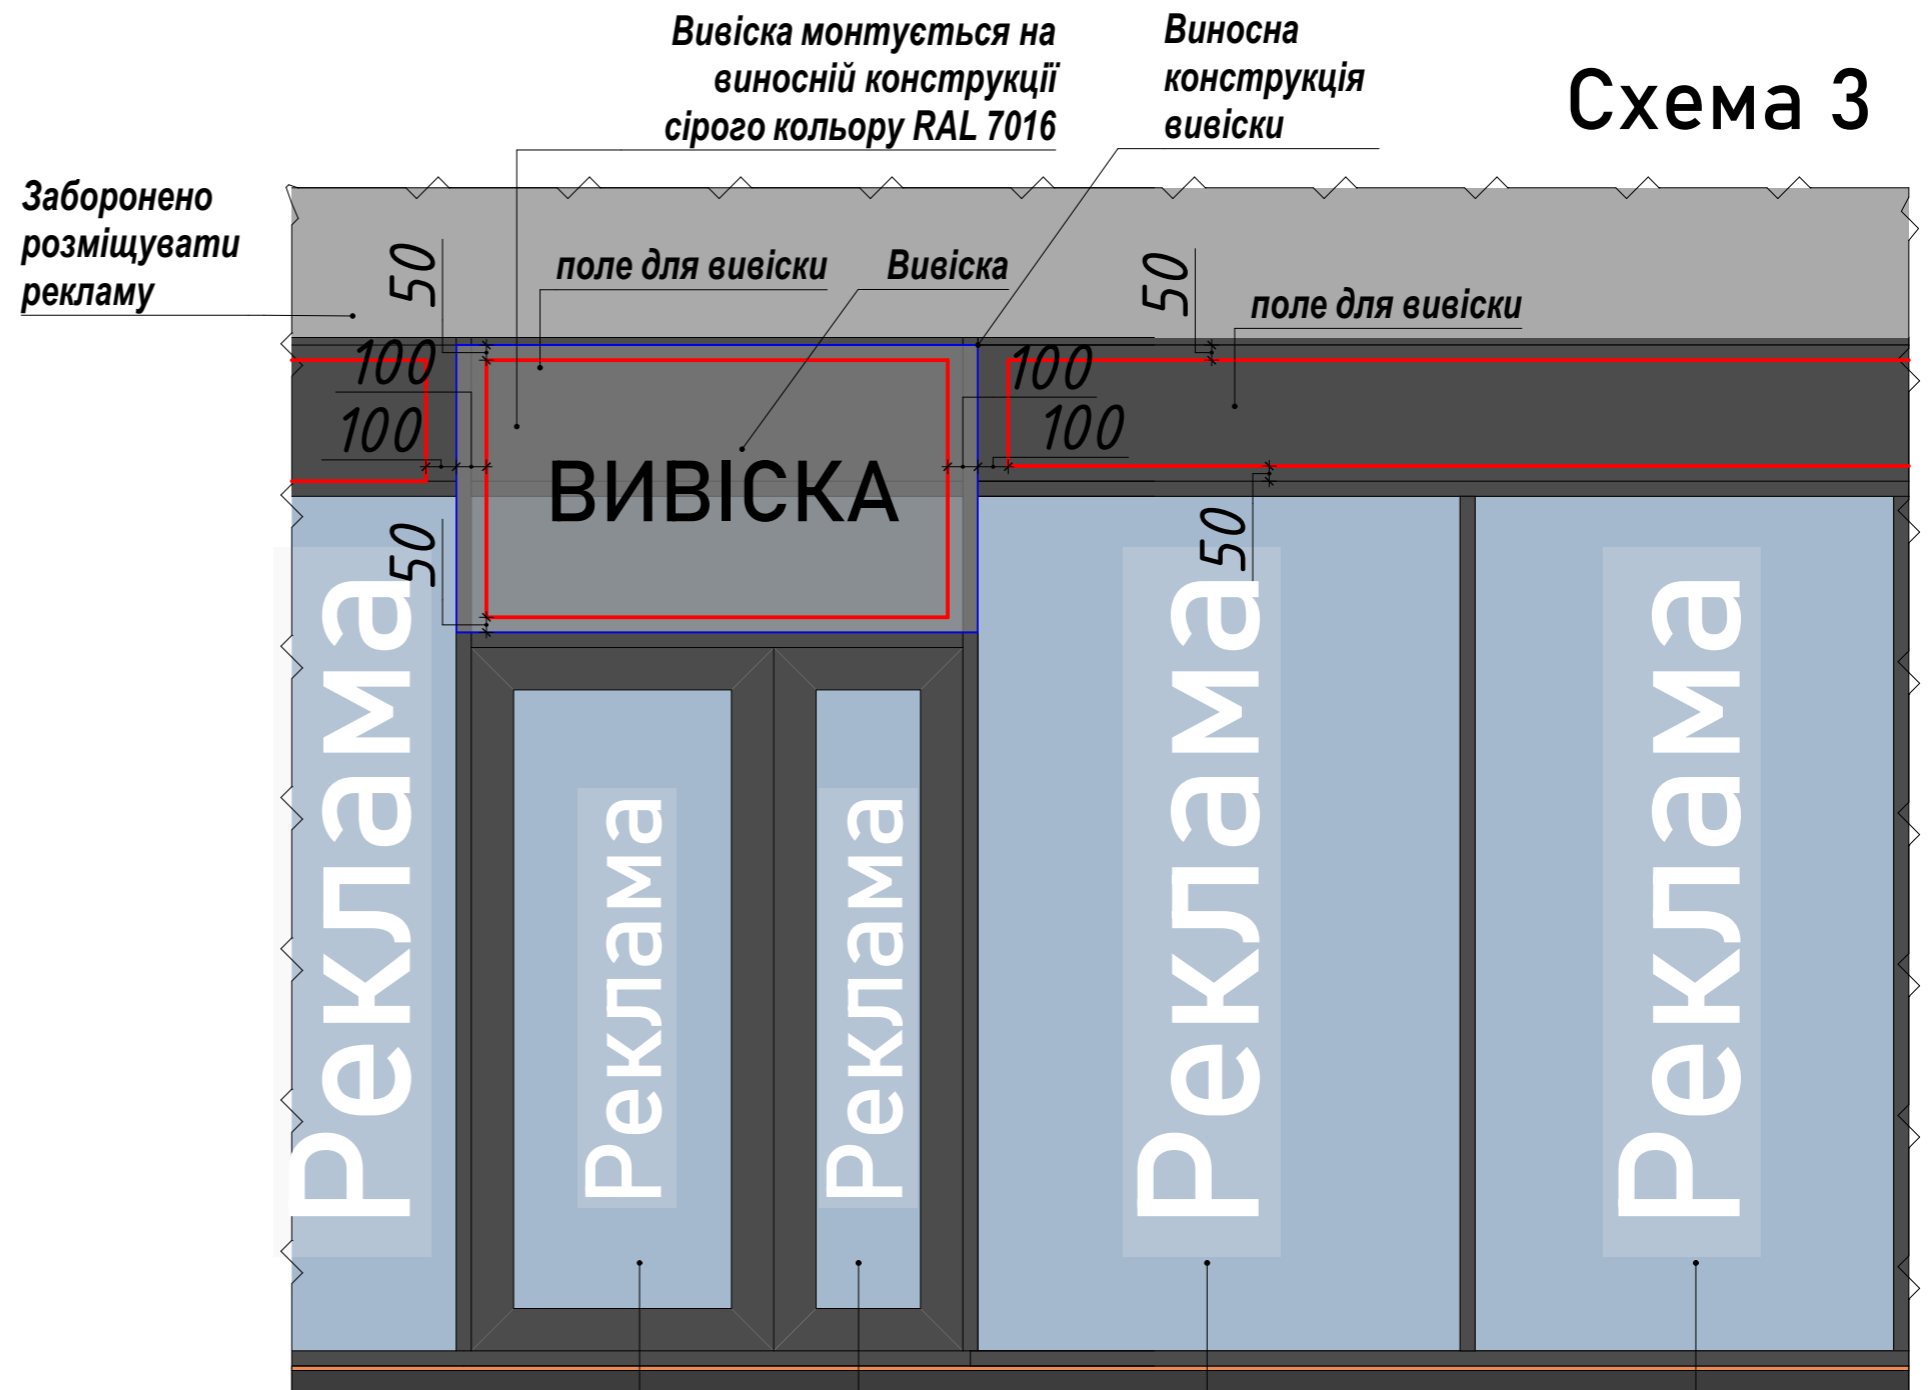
Вивіска монтується на виносній конструкції сірого кольору RAL 7016

Виносна конструкція вивіски

Схема 3

Заборонено розміщувати рекламу

50

поле для вивіски

Вивіска

50

поле для вивіски

100

100

100

100

ВИВІСКА

50

50

Реклама

Реклама

Реклама

Реклама

Реклама